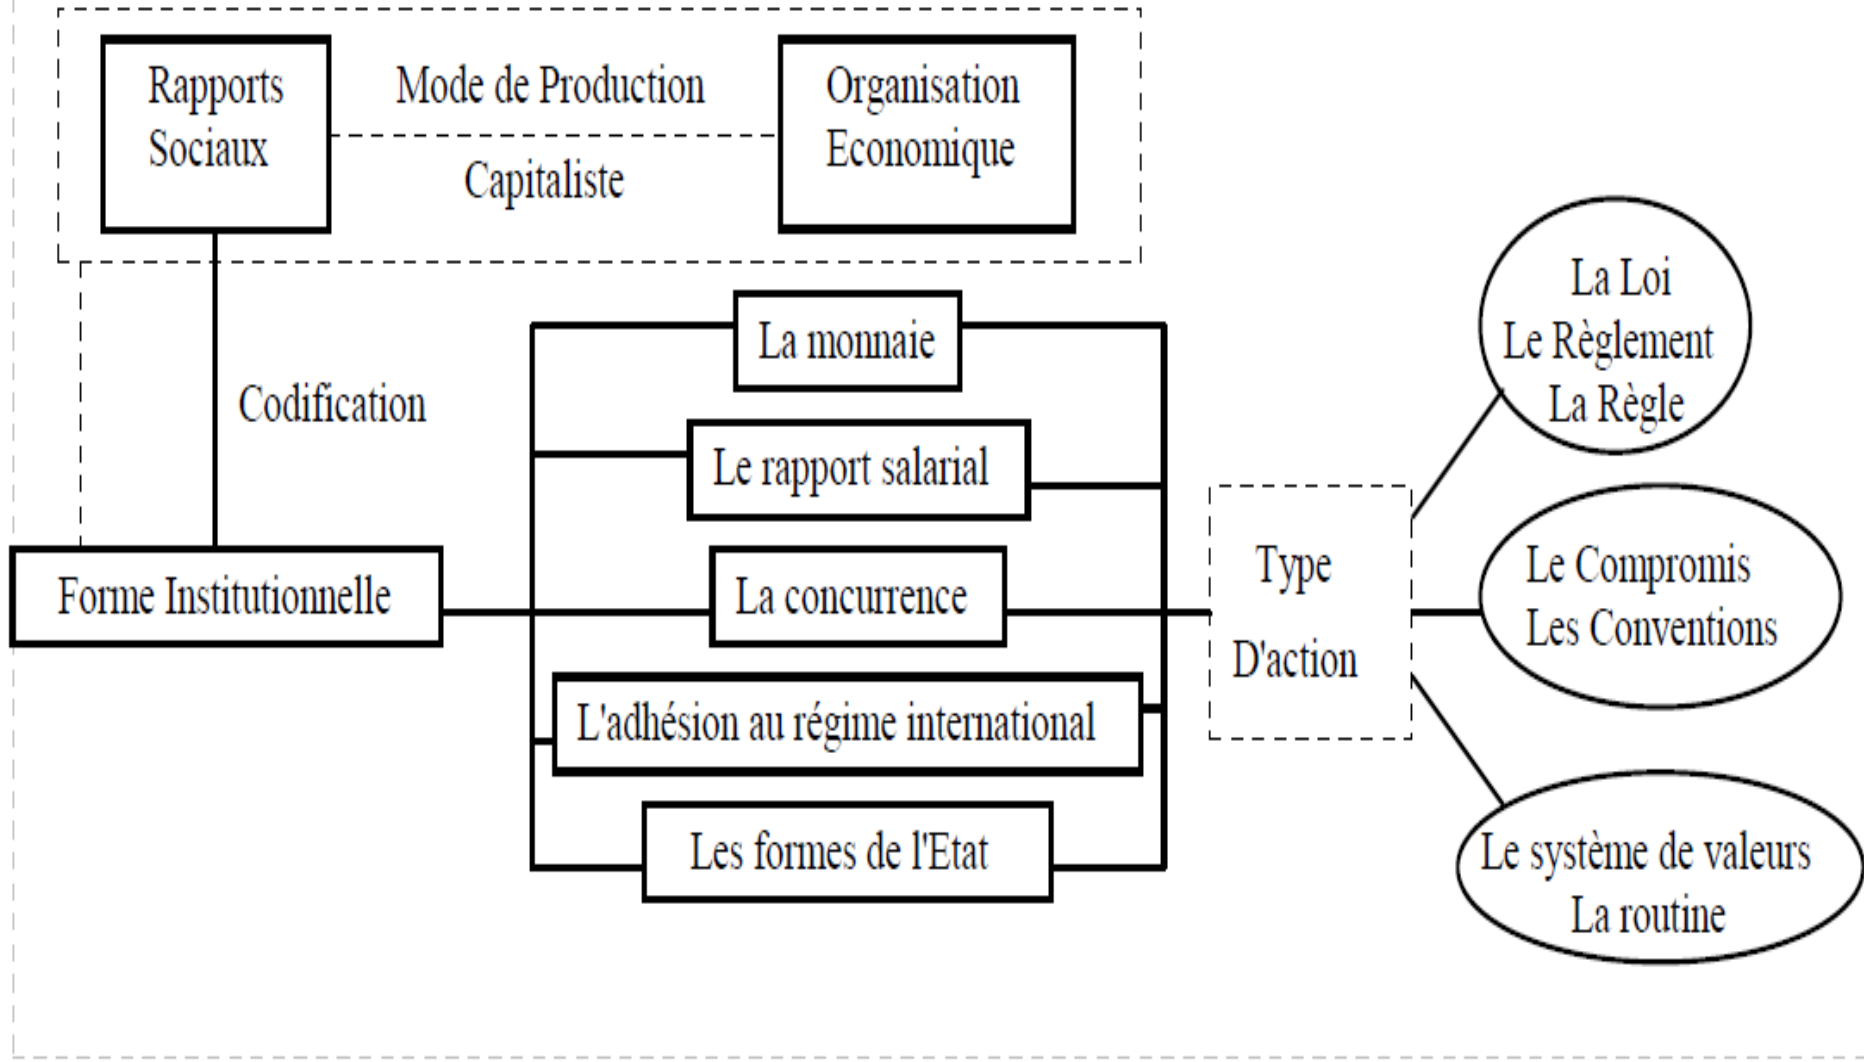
Rapports Sociaux

Mode de Production

Capitaliste

Organisation Economique

Codification

Forme Institutionnelle

La monnaie

Le rapport salarial

La concurrence

L'adhésion au régime international

Les formes de l'Etat

Type D'action

La Loi
Le Règlement
La Règle

Le Compromis
Les Conventions

Le système de valeurs
La routine